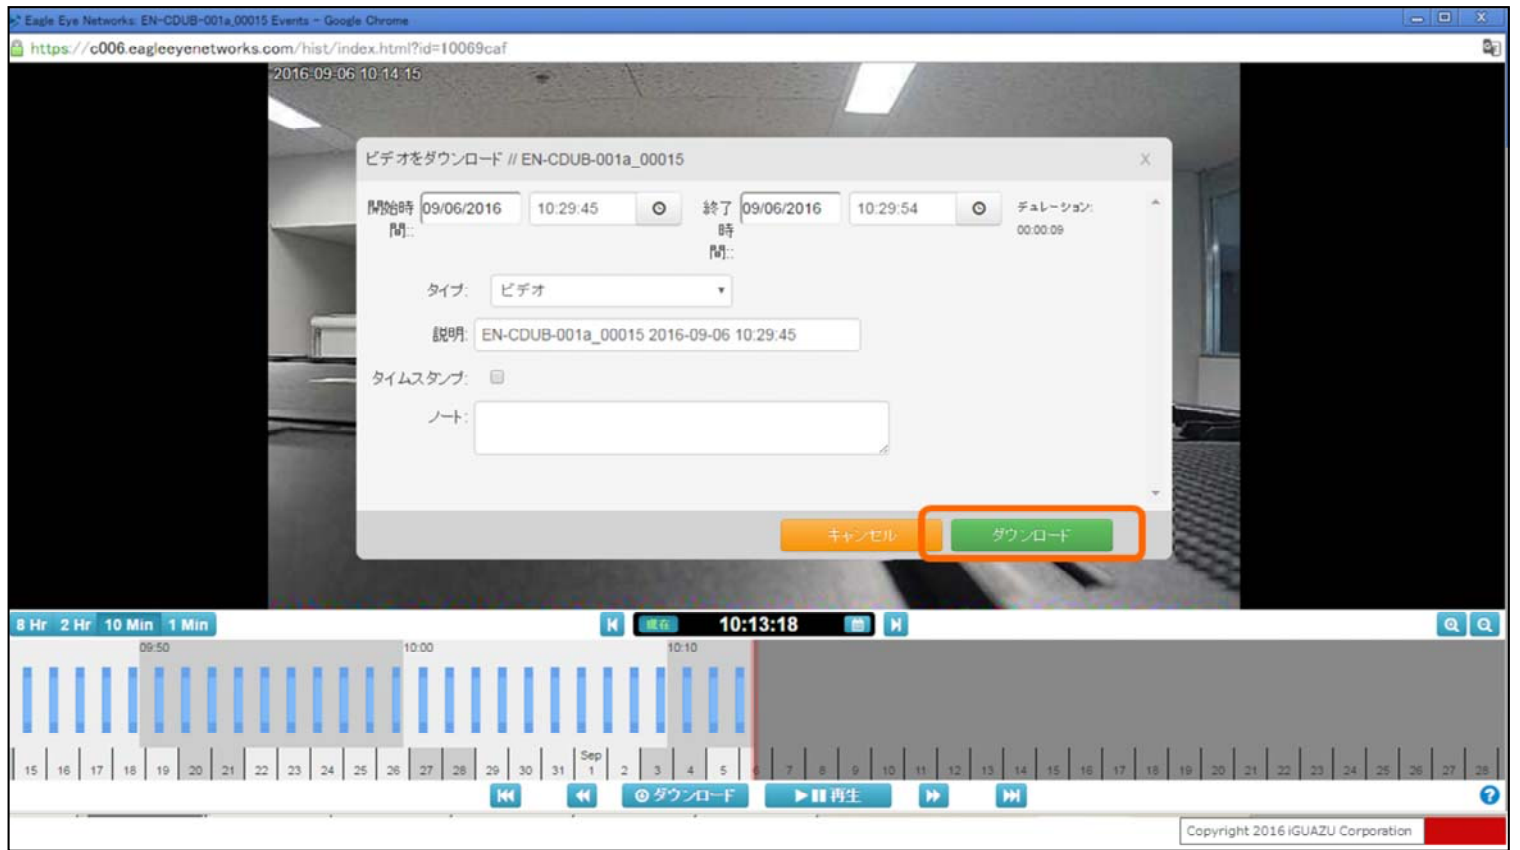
Eagle Eye Networks: EN-CDUB-001a_00015 Events - Google Chrome

https://c006.eagleeyenetworks.com/hist/index.html?id=10069caf

2016 09 06 10 14 15

ビデオをダウンロード // EN-CDUB-001a_00015

X

開始時間: 09/06/2016 10:29:45

終了時間: 09/06/2016 10:29:54

デュレーション: 00:00:09

タイプ: ビデオ

説明: EN-CDUB-001a_00015 2016-09-06 10:29:45

タイムスタンプ:

ノート:

キャンセル

ダウンロード

8 Hr 2 Hr 10 Min 1 Min

現在 10:13:18

09:50 10:00 10:10

15 16 17 18 19 20 21 22 23 24 25 26 27 28 29 30 31 Sep 1 2 3 4 5 6 7 8 9 10 11 12 13 14 15 16 17 18 19 20 21 22 23 24 25 26 27 28

ダウンロード

再生

Copyright 2016 iGUAZU Corporation